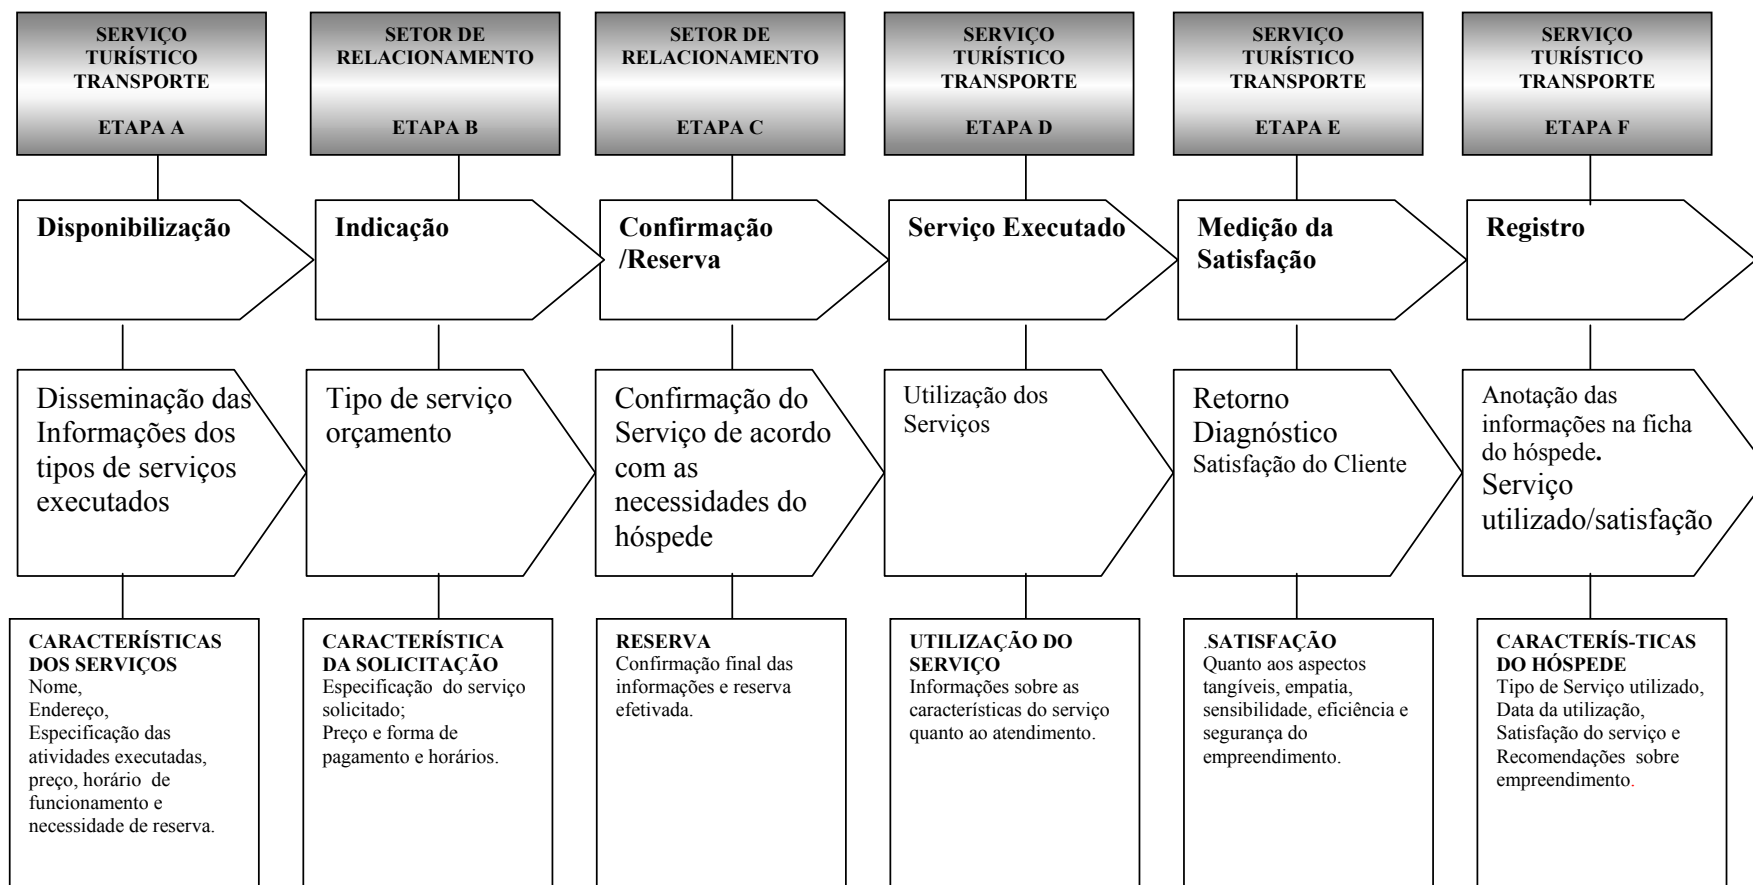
SERVIÇO TURÍSTICO TRANSPORTE

ETAPA A

SETOR DE RELACIONAMENTO

ETAPA B

SETOR DE RELACIONAMENTO

ETAPA C

SERVIÇO TURÍSTICO TRANSPORTE

ETAPA D

SERVIÇO TURÍSTICO TRANSPORTE

ETAPA E

SERVIÇO TURÍSTICO TRANSPORTE

ETAPA F

Disponibilização

Indicação

Confirmação /Reserva

Serviço Executado

Medição da Satisfação

Registro

Disseminação das Informações dos tipos de serviços executados

Tipo de serviço orçamento

Confirmação do Serviço de acordo com as necessidades do hóspede

Utilização dos Serviços

Retorno Diagnóstico Satisfação do Cliente

Anotação das informações na ficha do hóspede. Serviço utilizado/satisfação

CARACTERÍSTICAS DOS SERVIÇOS
Nome,
Endereço,
Especificação das atividades executadas, preço, horário de funcionamento e necessidade de reserva.

CARACTERÍSTICA DA SOLICITAÇÃO
Especificação do serviço solicitado;
Preço e forma de pagamento e horários.

RESERVA
Confirmação final das informações e reserva efetivada.

UTILIZAÇÃO DO SERVIÇO
Informações sobre as características do serviço quanto ao atendimento.

.SATISFAÇÃO
Quanto aos aspectos tangíveis, empatia, sensibilidade, eficiência e segurança do empreendimento.

CARACTERÍS-TICAS DO HÓSPEDE
Tipo de Serviço utilizado,
Data da utilização,
Satisfação do serviço e
Recomendações sobre empreendimento.